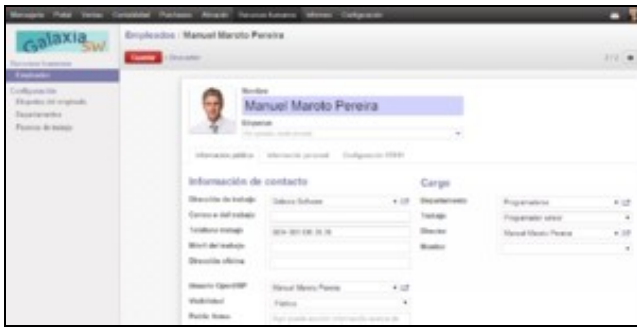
Mensajería Portal Ventas Contabilidad Postventa Almacén Recursos humanos Informes Configuración

Galaxia SW

Recursos humanos
Empleados
Configuración
Etiquetas del empleado
Departamentos
Puestos de trabajo

Empleados / Manuel Maroto Pereira

Guardar Descartar

1 / 3

Nombre
Manuel Maroto Pereira
Etiquetas

Información pública Información personal Configuración RRHH

Información de contacto
Dirección de trabajo Galaxia Software
Correo-e del trabajo
Teléfono trabajo 
Móvil del trabajo
Dirección oficina

Usuario OpenERP Manuel Maroto Pereira
Visibilidad Pública
Partic. foros

Cargo
Departamento Programadores
Trabajo Programador senior
Director Manuel Maroto Pereira
Monitor